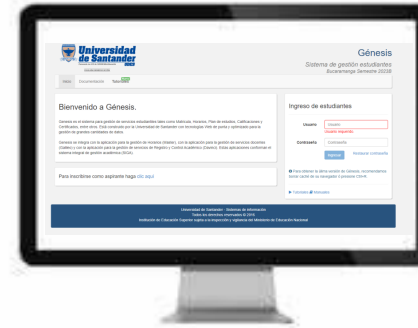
Universidad de Santander UDES

Génesis
Sistema de gestión estudiantes
Bucaramanga Semestre 2023B

Inicio Documentación Tutoriales

Bienvenido a Génesis.

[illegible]

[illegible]

Para inscribirse como aspirante haga clic aquí

Ingreso de estudiantes

Usuario Usuario
Usuario requerido
Contraseña Contraseña
Ingresar Recordar contraseña

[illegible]

Tutoriales Manuales

Universidad de Santander - Sistemas de Información
Todos los derechos reservados © 2016
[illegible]